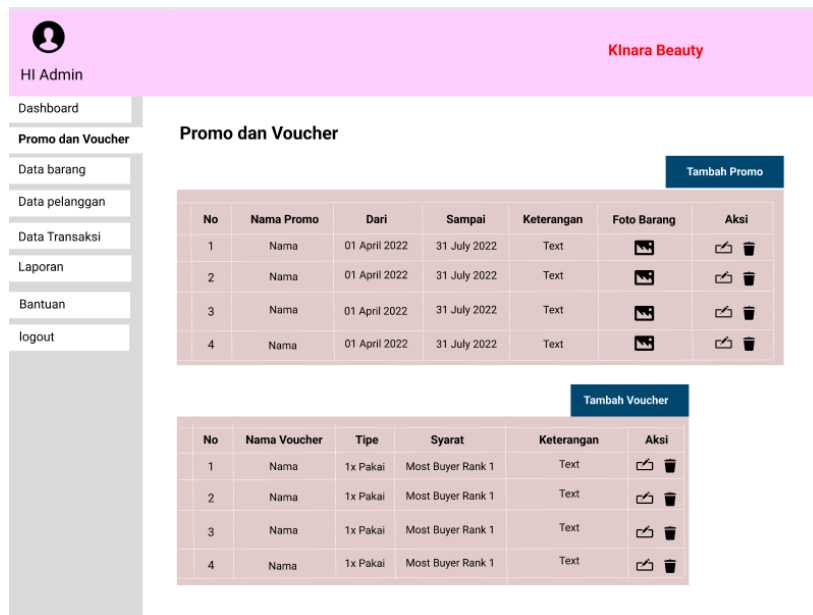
HI Admin

KInara Beauty

Dashboard

Promo dan Voucher

Data barang

Data pelanggan

Data Transaksi

Laporan

Bantuan

logout

Promo dan Voucher

Tambah Promo

| No | Nama Promo | Dari | Sampai | Keterangan | Foto Barang | Aksi |
|---|---|---|---|---|---|---|
| 1 | Nama | 01 April 2022 | 31 July 2022 | Text | | |
| 2 | Nama | 01 April 2022 | 31 July 2022 | Text | | |
| 3 | Nama | 01 April 2022 | 31 July 2022 | Text | | |
| 4 | Nama | 01 April 2022 | 31 July 2022 | Text | | |

Tambah Voucher

| No | Nama Voucher | Tipe | Syarat | Keterangan | Aksi |
|---|---|---|---|---|---|
| 1 | Nama | 1x Pakai | Most Buyer Rank 1 | Text | |
| 2 | Nama | 1x Pakai | Most Buyer Rank 1 | Text | |
| 3 | Nama | 1x Pakai | Most Buyer Rank 1 | Text | |
| 4 | Nama | 1x Pakai | Most Buyer Rank 1 | Text | |